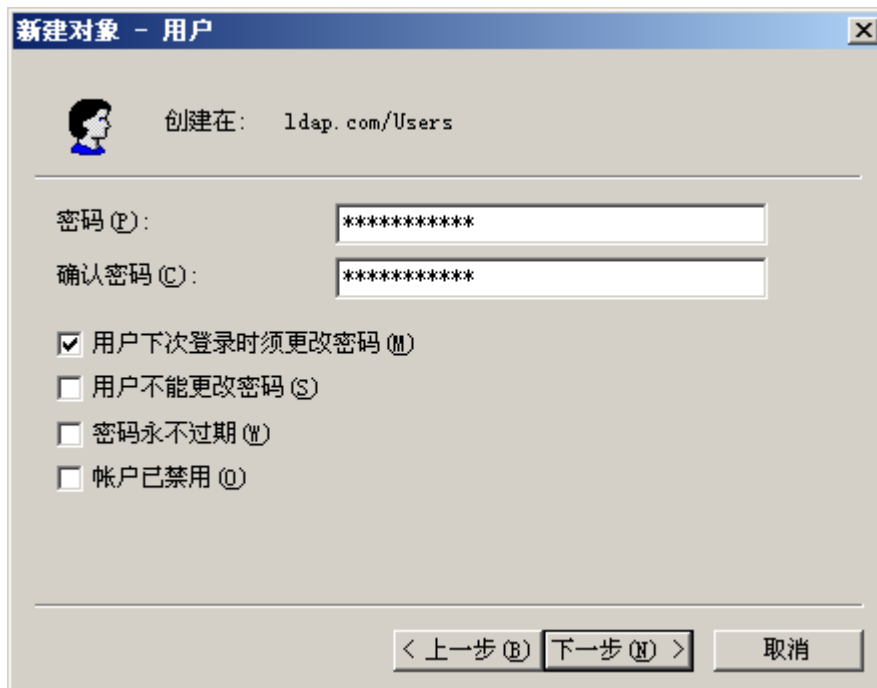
新建对象 - 用户

X

创建在: ldap.com/Users

密码(P): ***********

确认密码(C): ***********

☑ 用户下次登录时须更改密码(M)

☐ 用户不能更改密码(S)

☐ 密码永不过期(W)

☐ 帐户已禁用(O)

< 上一步(B) 下一步(N) > 取消